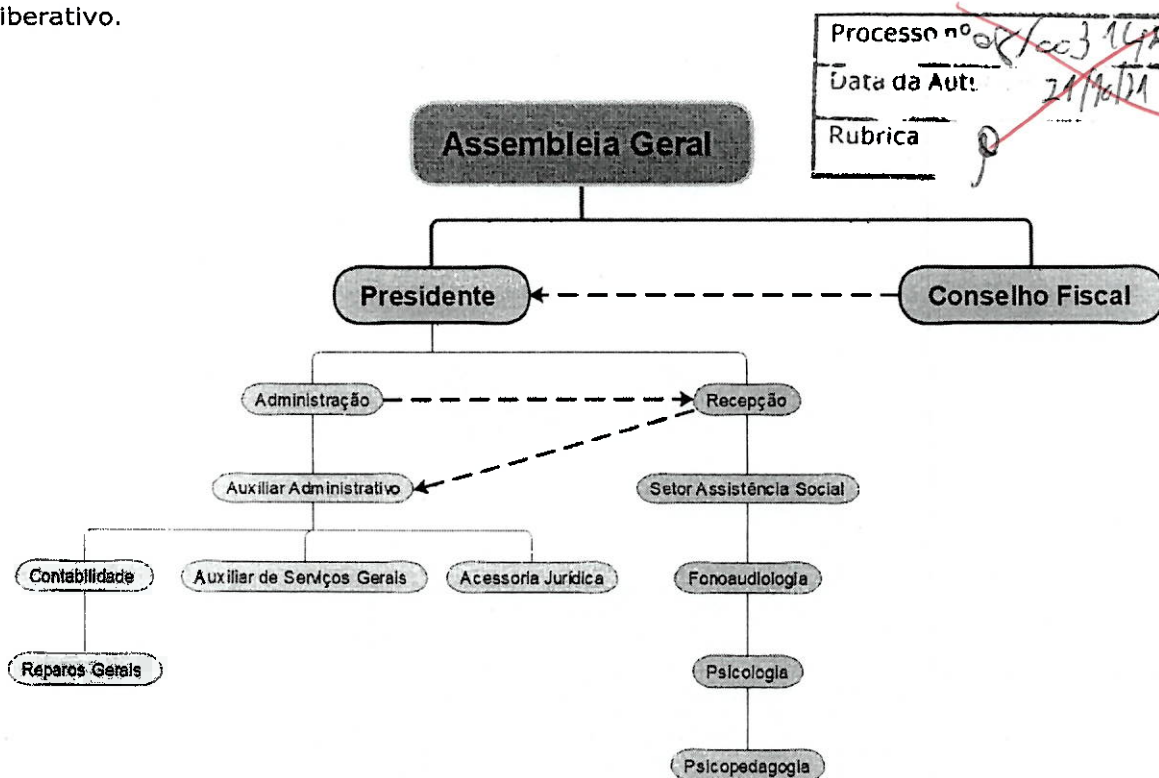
iberativo.

| Processo nº | 08/003 14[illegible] |
|---|---|
| Data da Aut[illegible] | 21/10/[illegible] |
| Rubrica | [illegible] |

Assembleia Geral

Presidente

Conselho Fiscal

Administração

Recepção

Auxiliar Administrativo

Setor Assistência Social

Contabilidade

Auxiliar de Serviços Gerais

Acessoria Jurídica

Fonoaudiologia

Reparos Gerais

Psicologia

Psicopedagogia